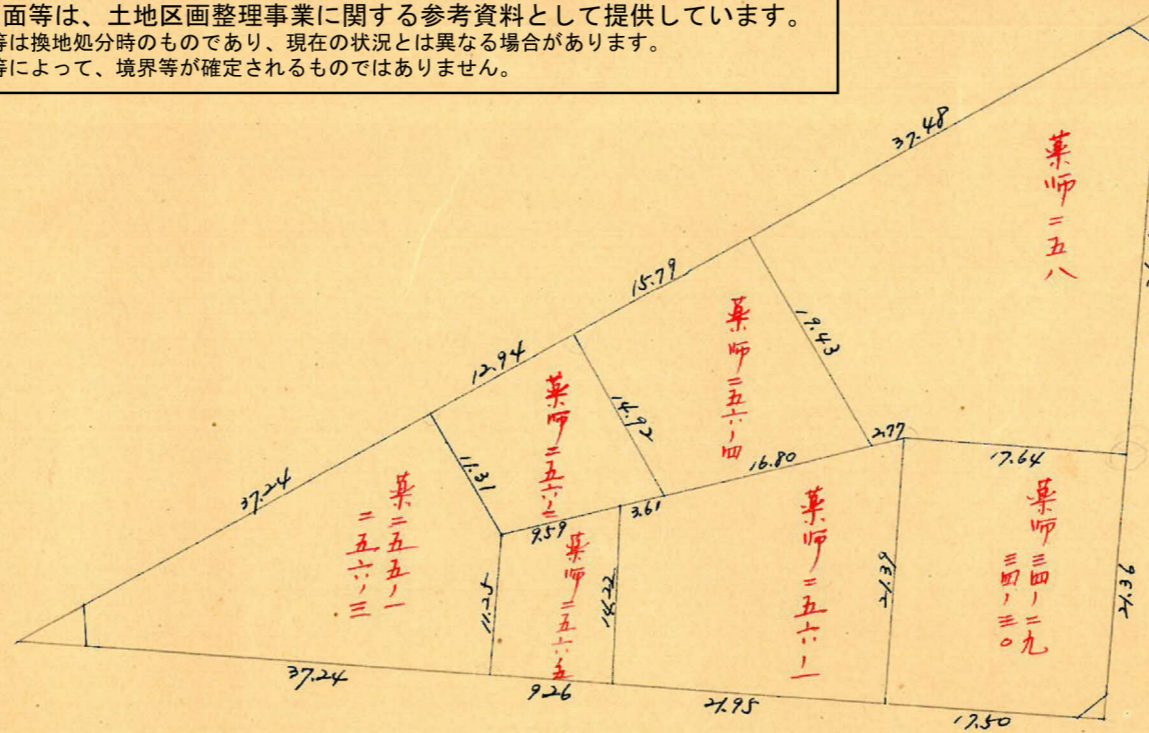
面等は、土地区画整理事業に関する参考資料として提供しています。
等は換地処分時のものであり、現在の状況とは異なる場合があります。
等によって、境界等が確定されるものではありません。

37.48
薬師二五八
15.79
19.43
薬師二五六ノ四
12.94
14.92
薬師二五六ノ二
2.77
16.80
17.64
11.31
37.24
薬師二五五ノ一
二五六ノ三
9.59
3.61
薬師二五六ノ五
11.35
14.22
薬師二五六ノ一
21.39
薬師二四一ノ九
二四一ノ三〇
21.36
37.24
9.26
21.95
17.50